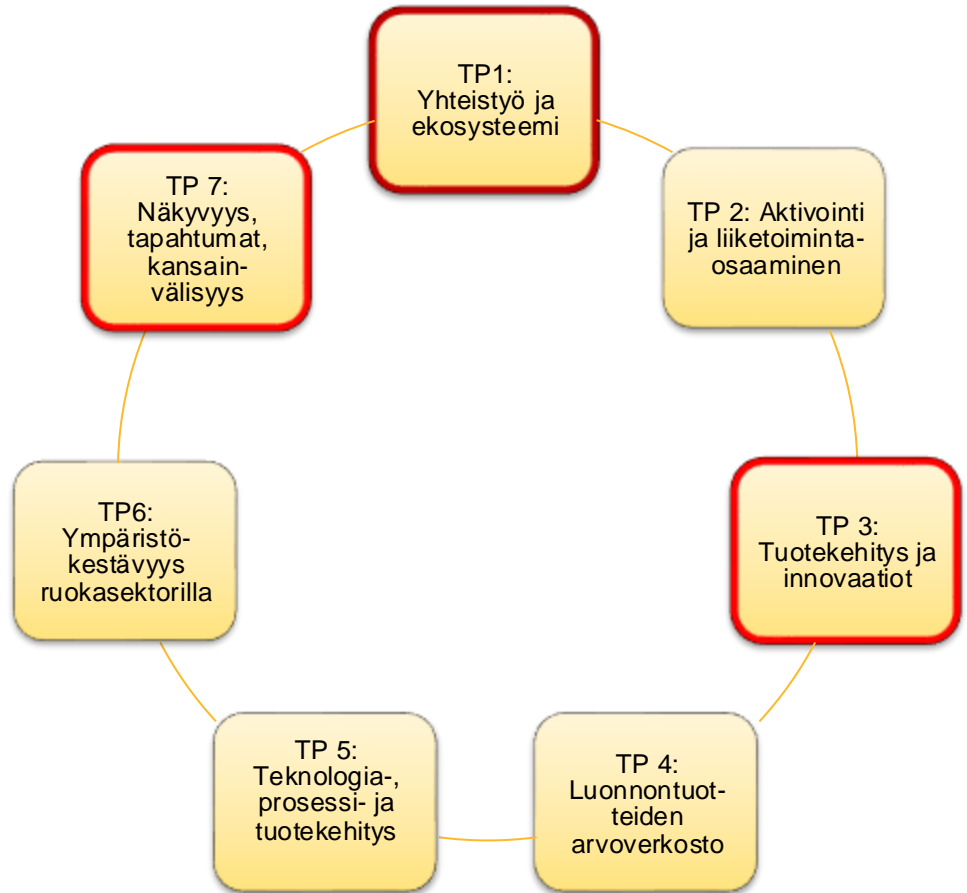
TP1: Yhteistyö ja ekosysteemi

TP 2: Aktivointi ja liiketoimintaosaaminen

TP 3: Tuotekehitys ja innovaatiot

TP 4: Luonnontuotteiden arvoverkosto

TP 5: Teknologia-, prosessi- ja tuotekehitys

TP6: Ympäristökestävyys ruokasektorilla

TP 7: Näkyvyys, tapahtumat, kansainvälisyys